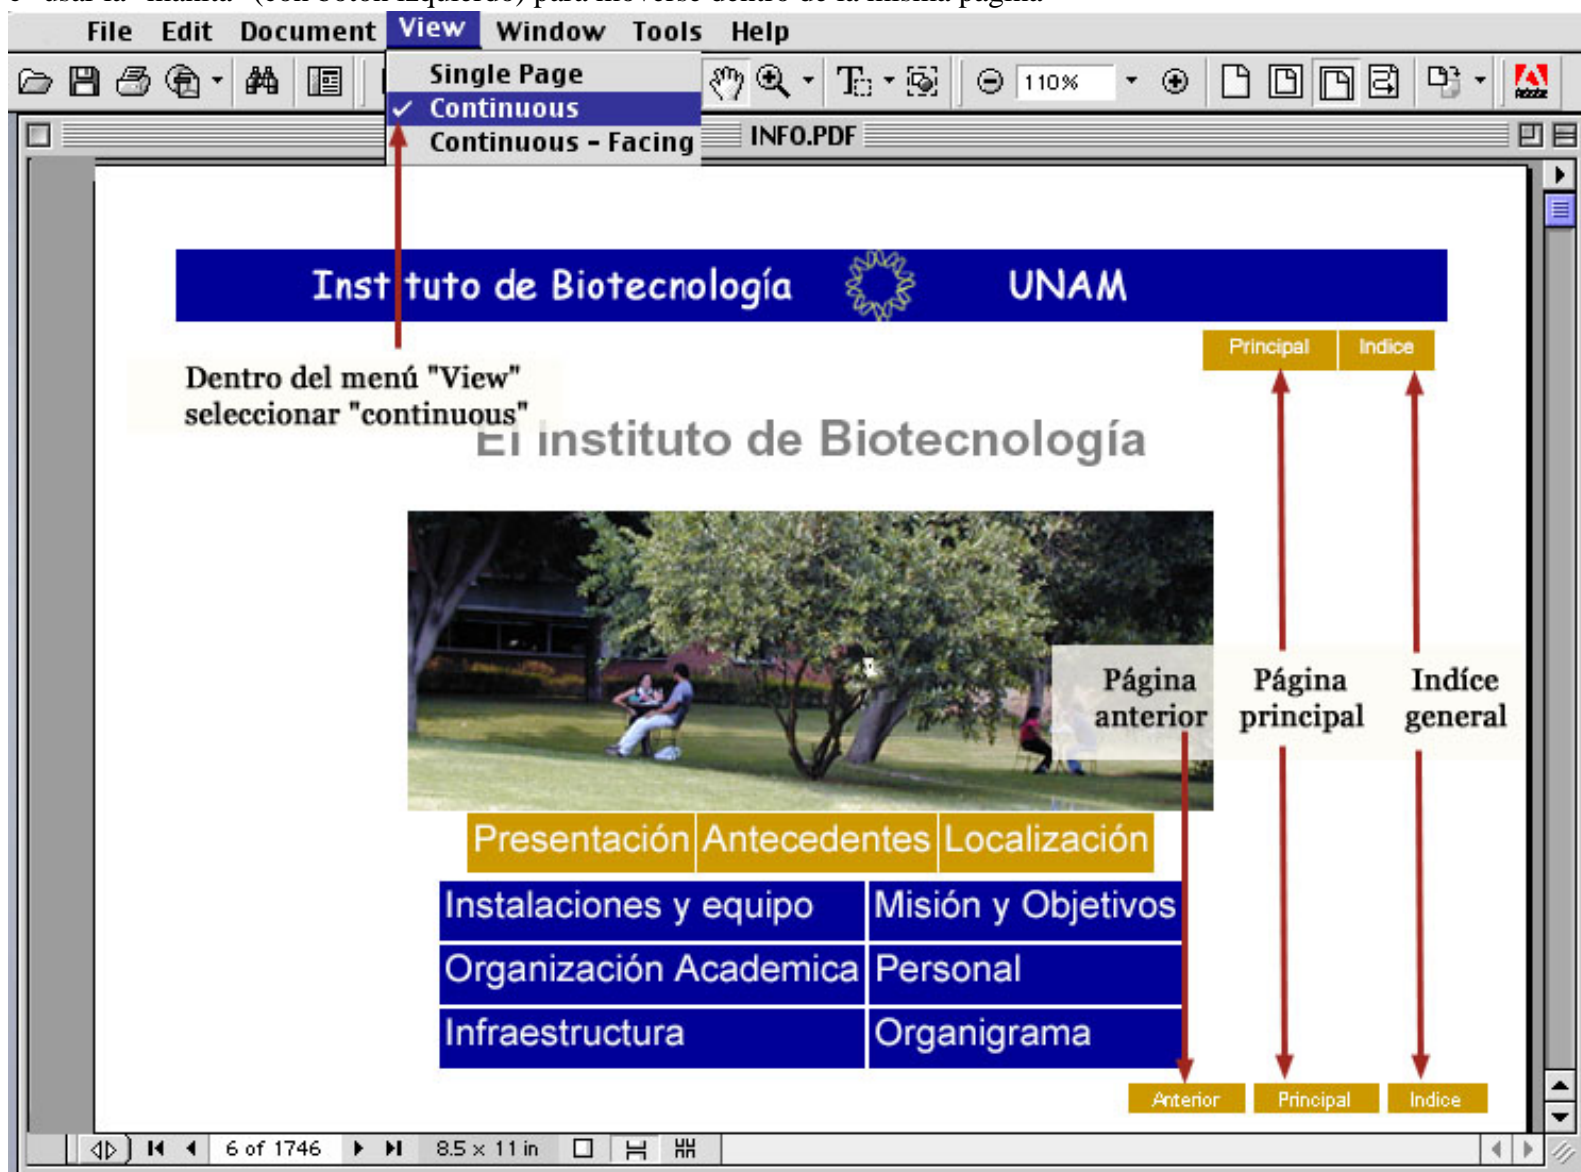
File Edit Document View Window Tools Help

Single Page
✓ Continuous
Continuous - Facing

110%

INFO.PDF

Inst tuto de Biotecnología UNAM

Principal Indice

Dentro del menú "View" seleccionar "continuous"

El instituto de Biotecnología

Página anterior

Página principal

Indíce general

Presentación Antecedentes Localización

| Instalaciones y equipo | Misión y Objetivos |
|---|---|
| Organización Academica | Personal |
| Infraestructura | Organigrama |

Anterior Principal Indice

6 of 1746

8.5 x 11 in